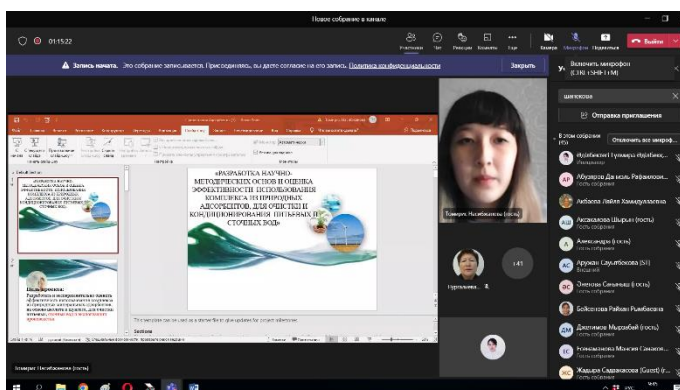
Новое собрание в канале

01:15:22

Участники Чат Реакции Комнаты Еще Камера Микрофон Поделиться Выйти

Запись начата. Это собрание записывается. Присоединяясь, вы даете согласие на его запись. Политика конфиденциальности Закрыть

Включить микрофон (Ctrl+Shift+M)

шалхова

Отправка приглашения

В этом собрании (15) Отключить звук для всех

Нурбибинова Гульнара Нурбибинова... Организатор

Абуяров Даниель Рафаилович... Гость собрания

Акбаева Лейла Хамидуллаевна

Аксакалова Шырын (гость) Гость собрания

Александра (гость)

Аружан Саулембекова (SII) Внешний

Онгенова Салиха (гость) Гость собрания

Бойбосинова Райхан Рымбаевна Гость собрания

Джаппаров Мырзабей (гость) Гость собрания

Кенжаманова Мансия Санкаев... Гость собрания

Жадыра Садвакасова (Guest) (гость) Гость собрания

«РАЗРАБОТКА НАУЧНО-МЕТОДИЧЕСКИХ ОСНОВ И ОЦЕНКА ЭФФЕКТИВНОСТИ ИСПОЛЬЗОВАНИЯ КОМПЛЕКСА НЕ ПРИРОДНЫХ АДСОРБЕНТОВ ДЛЯ ОЧИСТКИ И КОНДИЦИОНИРОВАНИЯ ПИТЬЕВЫХ И СТОЧНЫХ ВОД»

Томирис Нысаибекова (гость)

Нурпаинова... +11

Sections

Томирис Нысаибекова (гость)